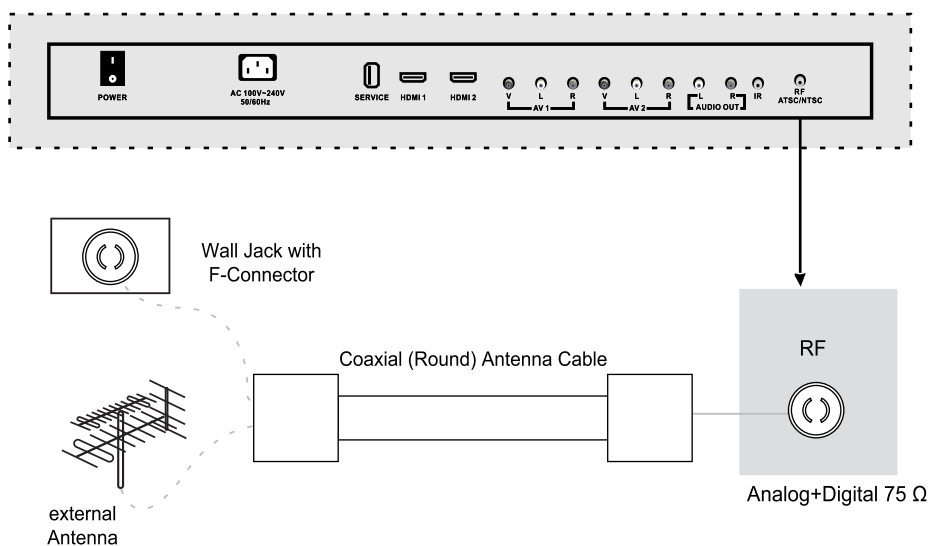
POWER
AC 100V~240V
50/60Hz
SERVICE
HDMI 1
HDMI 2
V L R
AV 1
V L R
AV 2
L R
AUDIO OUT
IR
RF
ATSC/NTSC

Wall Jack with F-Connector

Coaxial (Round) Antenna Cable

RF

external Antenna

Analog+Digital 75 Ω